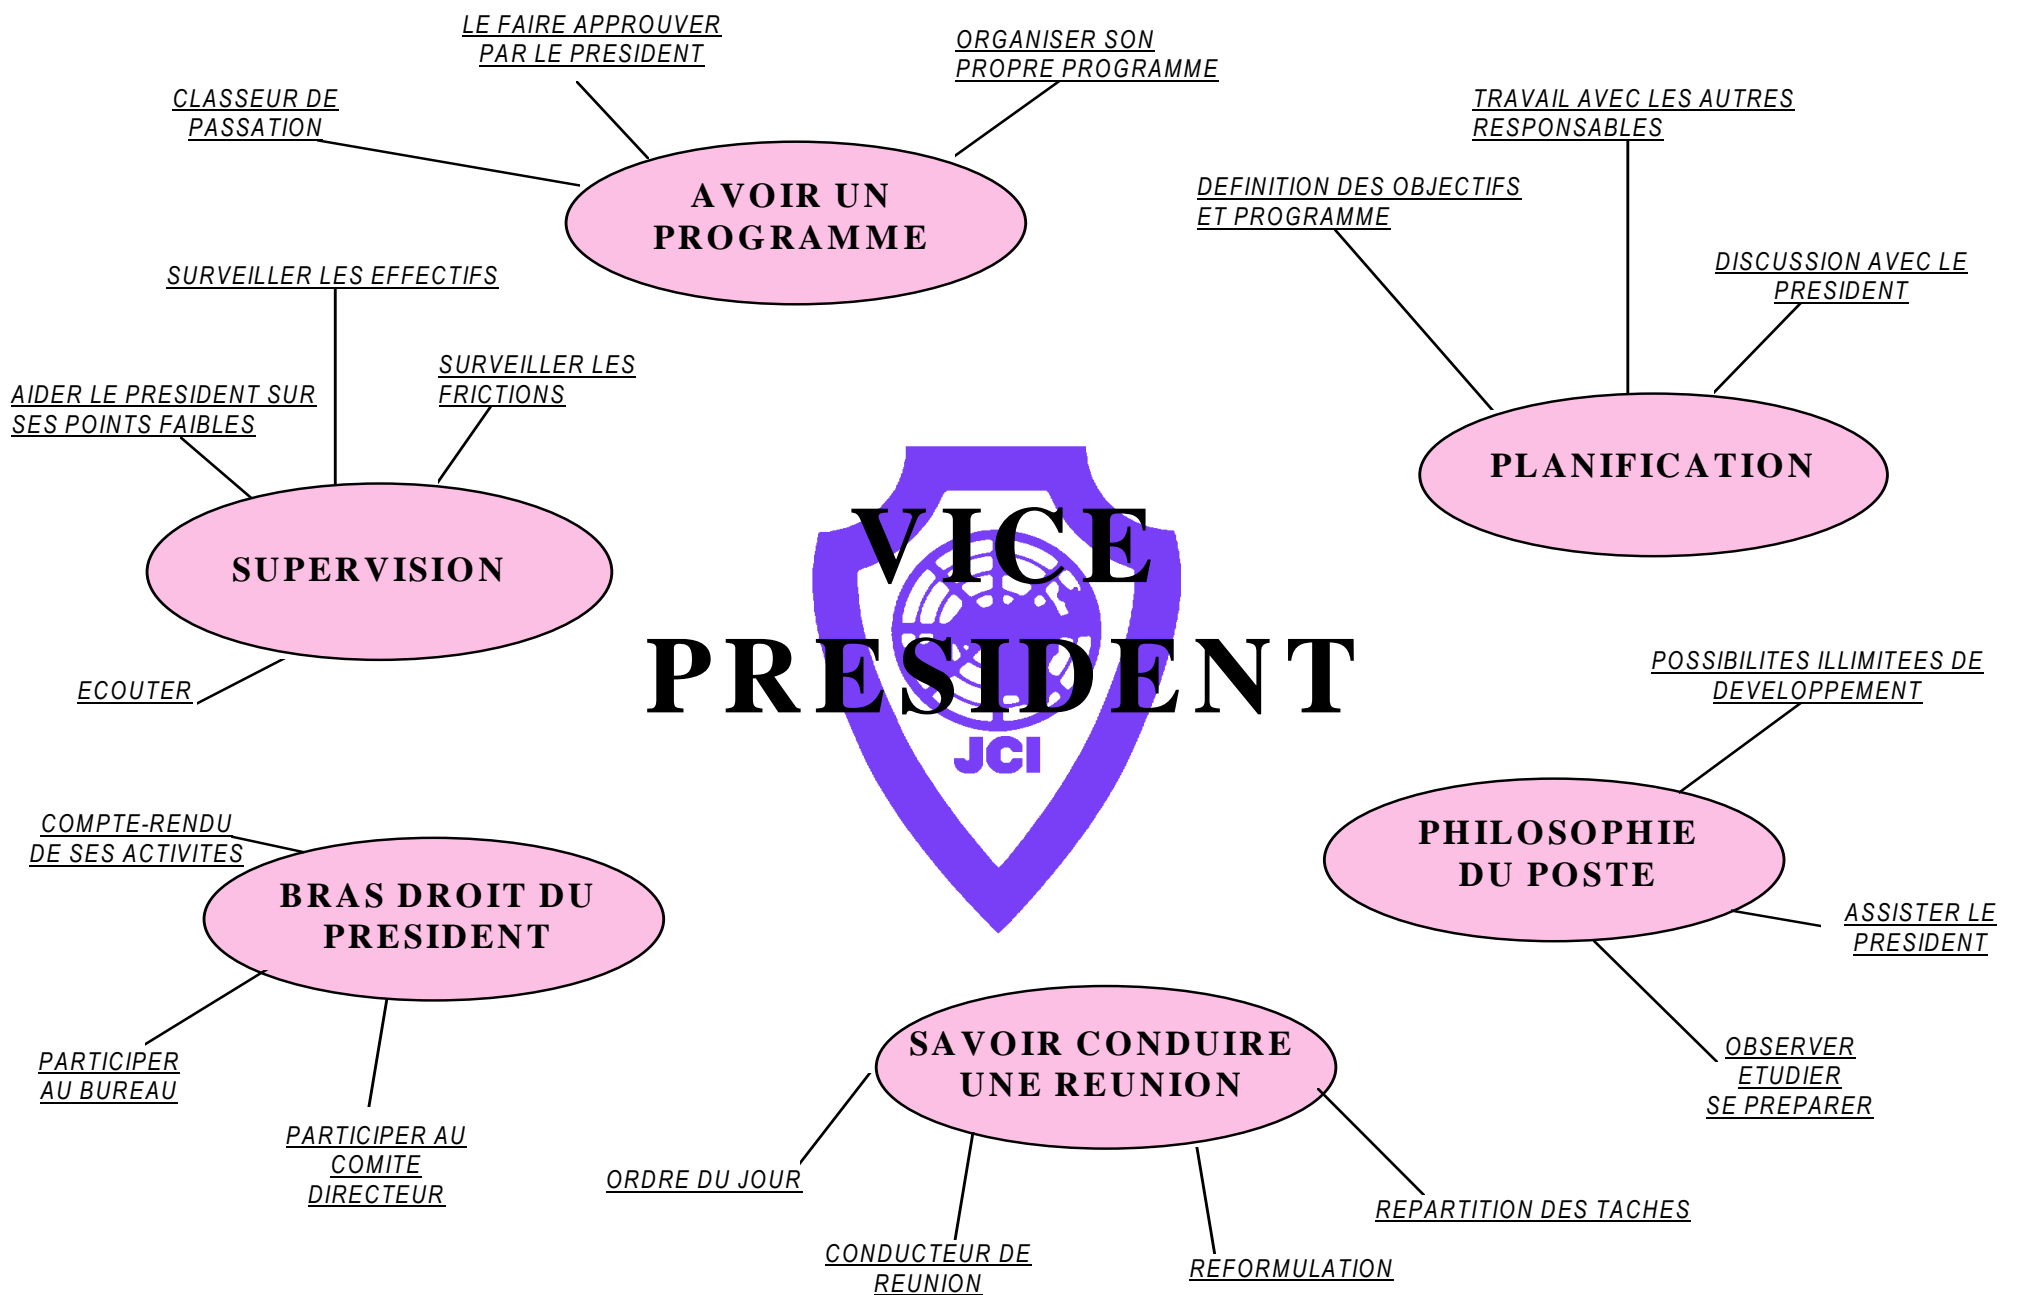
VICE PRESIDENT

JCI

AVOIR UN PROGRAMME

CLASSEUR DE PASSATION

LE FAIRE APPROUVER PAR LE PRESIDENT

ORGANISER SON PROPRE PROGRAMME

PLANIFICATION

DEFINITION DES OBJECTIFS ET PROGRAMME

TRAVAIL AVEC LES AUTRES RESPONSABLES

DISCUSSION AVEC LE PRESIDENT

SUPERVISION

SURVEILLER LES EFFECTIFS

AIDER LE PRESIDENT SUR SES POINTS FAIBLES

SURVEILLER LES FRICTIONS

ECOUTER

PHILOSOPHIE DU POSTE

POSSIBILITES ILLIMITEES DE DEVELOPPEMENT

ASSISTER LE PRESIDENT

OBSERVER ETUDIER SE PREPARER

BRAS DROIT DU PRESIDENT

COMPTE-RENDU DE SES ACTIVITES

PARTICIPER AU BUREAU

PARTICIPER AU COMITE DIRECTEUR

SAVOIR CONDUIRE UNE REUNION

ORDRE DU JOUR

CONDUCTEUR DE REUNION

REFORMULATION

REPARTITION DES TACHES